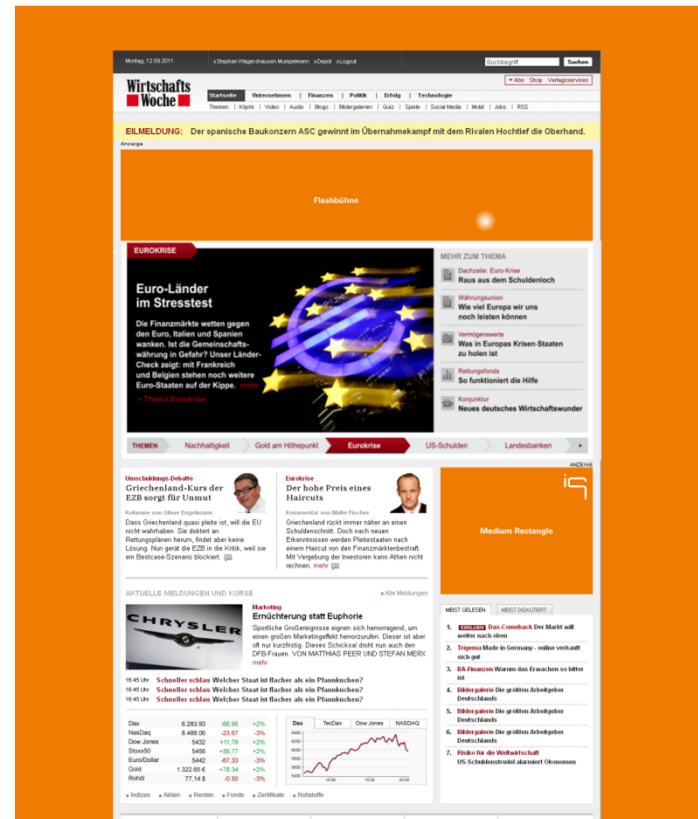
Montag, 12.09.2011 › Stephan Wagenhausen Mumpelmann › Depot › Logout Suchbegriff Suchen

Wirtschafts Woche

Abo Shop Verlagsservices

Startseite Unternehmen Finanzen Politik Erfolg Technologie

Themen | Köpfe | Video | Audio | Blogs | Bildergalerien | Quiz | Spiele | Social Media | Mobil | Jobs | RSS

EILMELDUNG: Der spanische Baukonzern ASC gewinnt im Übernahmekampf mit dem Rivalen Hochtief die Oberhand.

Anzeige

Flashbühne

EUROKRISE

Euro-Länder im Stresstest

Die Finanzmärkte wetten gegen den Euro, Italien und Spanien wanken. Ist die Gemeinschaftswährung in Gefahr? Unser Länder-Check zeigt: mit Frankreich und Belgien stehen noch weitere Euro-Staaten auf der Kippe. mehr

› Thema Eurokrise

MEHR ZUM THEMA

Dachzeile: Euro-Krise
Raus aus dem Schuldenloch

Währungsunion
Wie viel Europa wir uns noch leisten können

Vermögenswerte
Was in Europas Krisen-Staaten zu holen ist

Rettungsfonds
So funktioniert die Hilfe

Konjunktur
Neues deutsches Wirtschaftswunder

THEMEN Nachhaltigkeit Gold am Höhepunkt Eurokrise US-Schulden Landesbanken

ANZEIGE

Umschuldungs-Debatte
Griechenland-Kurs der EZB sorgt für Unmut

Kolumne von Oliver Engelmann

Dass Griechenland quasi pleite ist, will die EU nicht wahrhaben. Sie doktert an Rettungsplänen herum, findet aber keine Lösung. Nun gerät die EZB in die Kritik, weil sie ein Bestcase-Szenario blockiert.

Eurokrise
Der hohe Preis eines Haircuts

Kommentar von Malte Fischer

Griechenland rückt immer näher an einen Schuldenschnitt. Doch nach neuen Erkenntnissen werden Pleitestaaten nach einem Haircut von den Finanzmärkten bestraft. Mit Vergebung der Investoren kann Athen nicht rechnen. mehr

Medium Rectangle

AKTUELLE MELDUNGEN UND KURSE

» Alle Meldungen

Marketing
Ernüchterung statt Euphorie

Sportliche Großereignisse eignen sich hervorragend, um einen großen Marketingeffekt hervorzurufen. Dieser ist aber oft nur kurzfristig. Dieses Schicksal droht nun auch den DFB-Frauen. VON MATTHIAS PEER UND STEFAN MERX mehr

16:45 Uhr Schneller schlau Welcher Staat ist flacher als ein Pfannkuchen?
16:45 Uhr Schneller schlau Welcher Staat ist flacher als ein Pfannkuchen?
16:45 Uhr Schneller schlau Welcher Staat ist flacher als ein Pfannkuchen?

| | | | |
|---|---|---|---|
| Dax | 6.283,93 | -66,95 | +2% |
| NasDaq | 6.488,06 | -23,67 | -3% |
| Dow Jones | 5432 | +11,78 | +2% |
| Stoxx50 | 5456 | +56,77 | +2% |
| Euro/Dollar | 5442 | -67,33 | -3% |
| Gold | 1.322,65 € | +78,34 | +2% |
| Rohöl | 77,14 $ | -0,50 | -3% |

Dax TecDax Dow Jones NASDAQ

› Indizes › Aktien › Renten › Fonds › Zertifikate › Rohstoffe

MEIST GELESEN MEIST DISKUTIERT

1. EXKLUSIV Dax-Comeback Der Markt will weiter nach oben
2. Trigema Made in Germany - online verkauft sich gut
3. BA-Finanzen Warum das Erwachen so bitter ist
4. Bildergalerie Die größten Arbeitgeber Deutschlands
5. Bildergalerie Die größten Arbeitgeber Deutschlands
6. Bildergalerie Die größten Arbeitgeber Deutschlands
7. Risiko für die Weltwirtschaft US-Schuldenstreit alarmiert Ökonomen